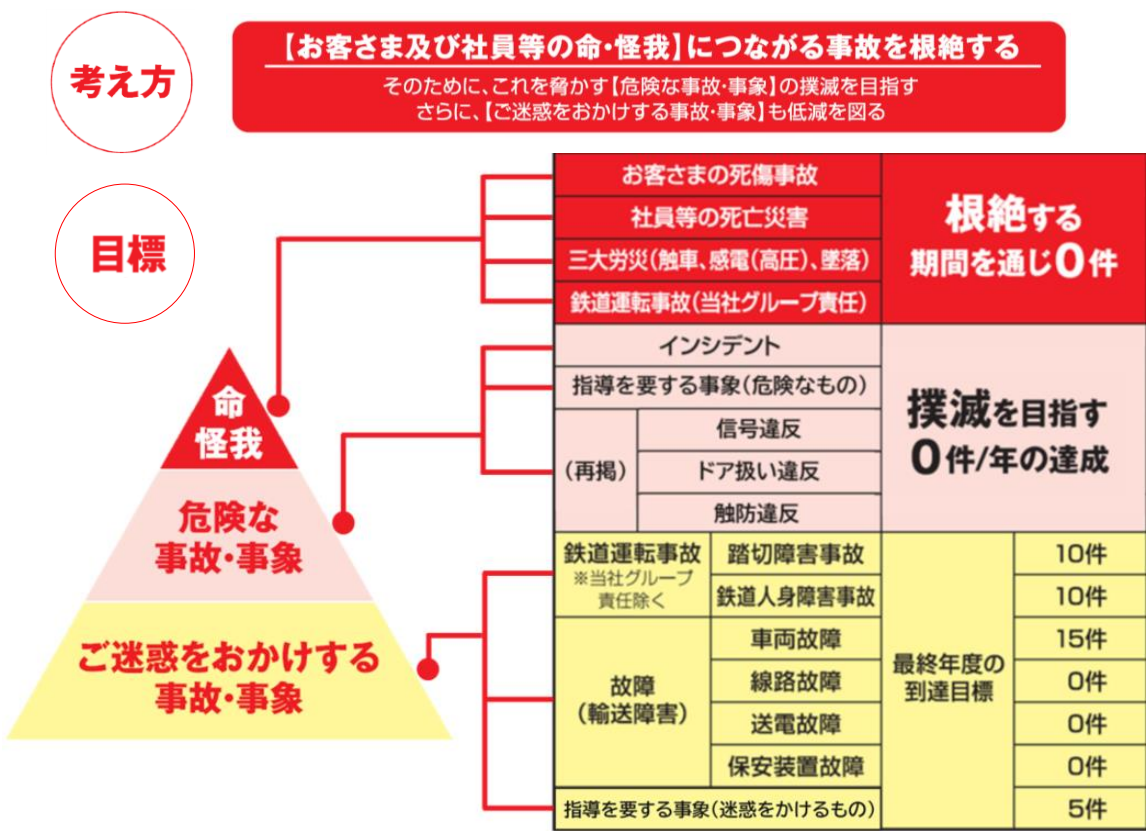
考え方

【お客さま及び社員等の命・怪我】につながる事故を根絶する

そのために、これを脅かす【危険な事故・事象】の撲滅を目指す
さらに、【ご迷惑をおかけする事故・事象】も低減を図る

目標

命
怪我

危険な
事故・事象

ご迷惑をおかけする
事故・事象

| お客さまの死傷事故 | | 根絶する 期間を通じ0件 |
|---|---|---|
| 社員等の死亡災害 | | |
| 三大労災(触車、感電(高圧)、墜落) | | |
| 鉄道運転事故(当社グループ責任) | | |
| インシデント | | 撲滅を目指す 0件/年の達成 |
| 指導を要する事象(危険なもの) | | |
| (再掲) | 信号違反 | |
| | ドア扱い違反 | |
| | 触防違反 | |

| 鉄道運転事故 ※当社グループ責任除く | 踏切障害事故 | 最終年度の到達目標 | 10件 |
|---|---|---|---|
| | 鉄道人身障害事故 | | 10件 |
| 故障 (輸送障害) | 車両故障 | | 15件 |
| | 線路故障 | | 0件 |
| | 送電故障 | | 0件 |
| | 保安装置故障 | | 0件 |
| 指導を要する事象(迷惑をかけるもの) | | | 5件 |